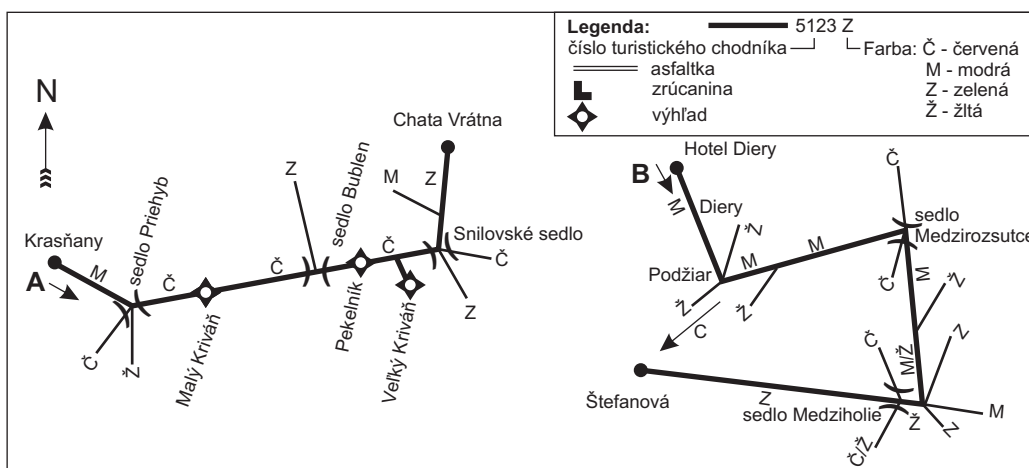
Legenda:
5123 Z
číslo turistického chodníka
Farba: Č - červená
M - modrá
Z - zelená
Ž - žltá
asfaltka
zrúcanina
výhľad

N

Chata Vrátna
M
Z
Z
sedlo Bublen
Snilovské sedlo
Č
Z
Krasňany
A
M
sedlo Priehyb
Č
Č
Ž
Malý Kriváň
Č
Pekelník
Č
Veľký Kriváň

B
Hotel Diery
M
Diery
Ž
M
sedlo Medzirozsutce
Č
Podžiar
M
Ž
Ž
C
Č
M
Ž
Z
Č
M/Ž
Štefanová
Z
sedlo Medziholie
Ž
Z
M
Č/Ž